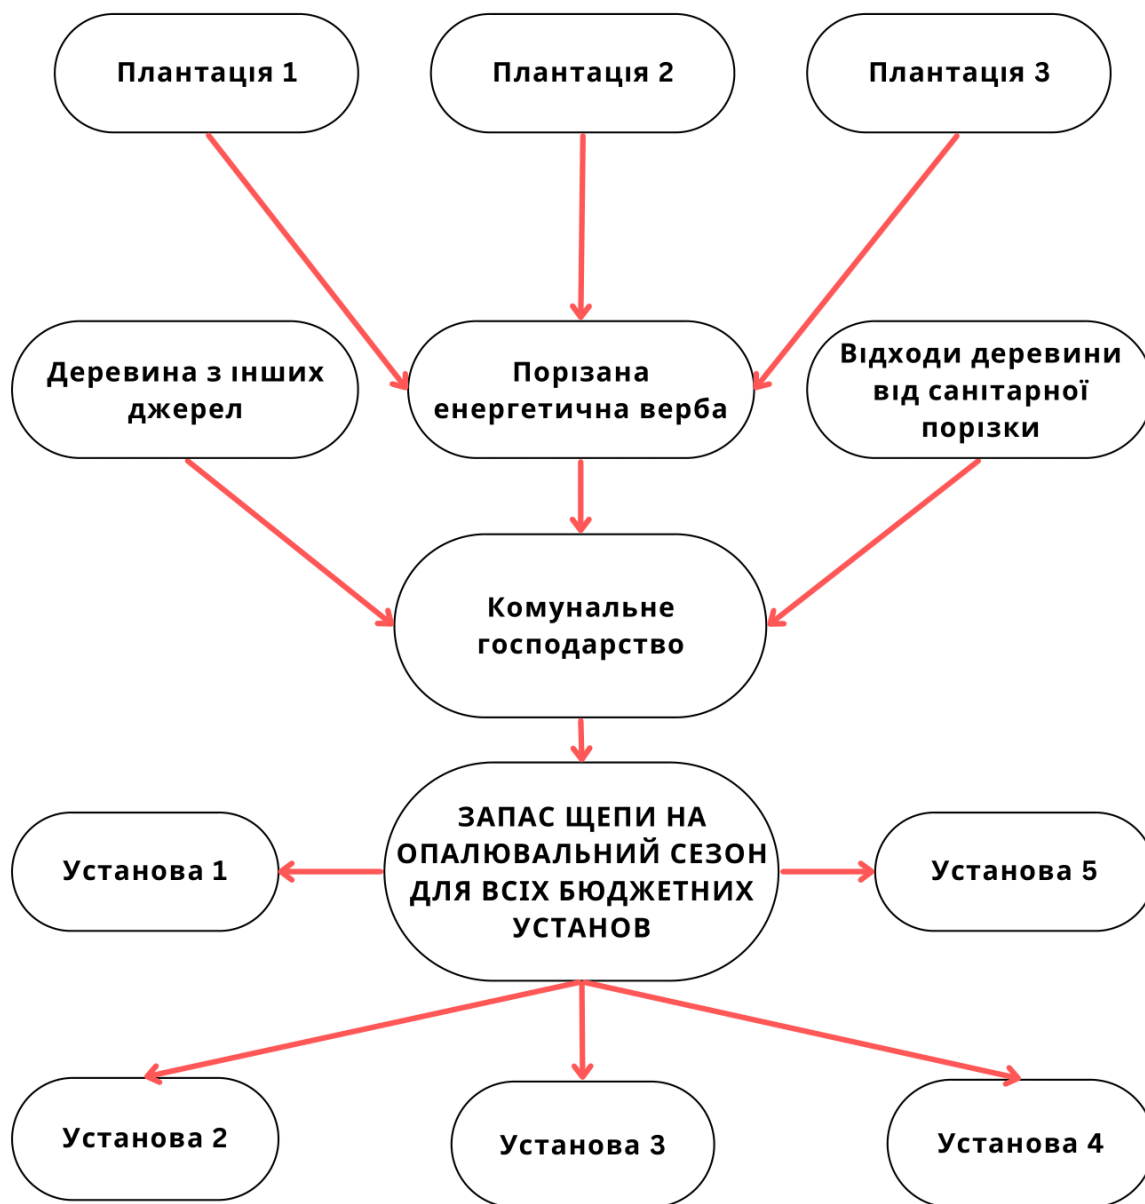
Плантація 1

Плантація 2

Плантація 3

Деревина з інших джерел

Порізана енергетична верба

Відходи деревини від санітарної порізки

Комунальне господарство

ЗАПАС ЩЕПИ НА ОПАЛЮВАЛЬНИЙ СЕЗОН ДЛЯ ВСІХ БЮДЖЕТНИХ УСТАНОВ

Установа 1

Установа 5

Установа 2

Установа 3

Установа 4